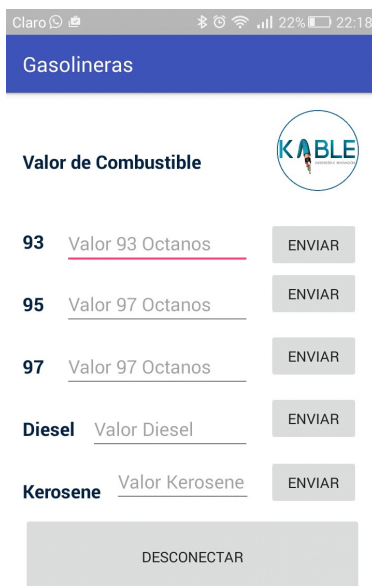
Claro 22% 22:18

Gasolineras

Valor de Combustible

KABLE

93 Valor 93 Octanos ENVIAR

95 Valor 97 Octanos ENVIAR

97 Valor 97 Octanos ENVIAR

Diesel Valor Diesel ENVIAR

Kerosene Valor Kerosene ENVIAR

DESCONECTAR